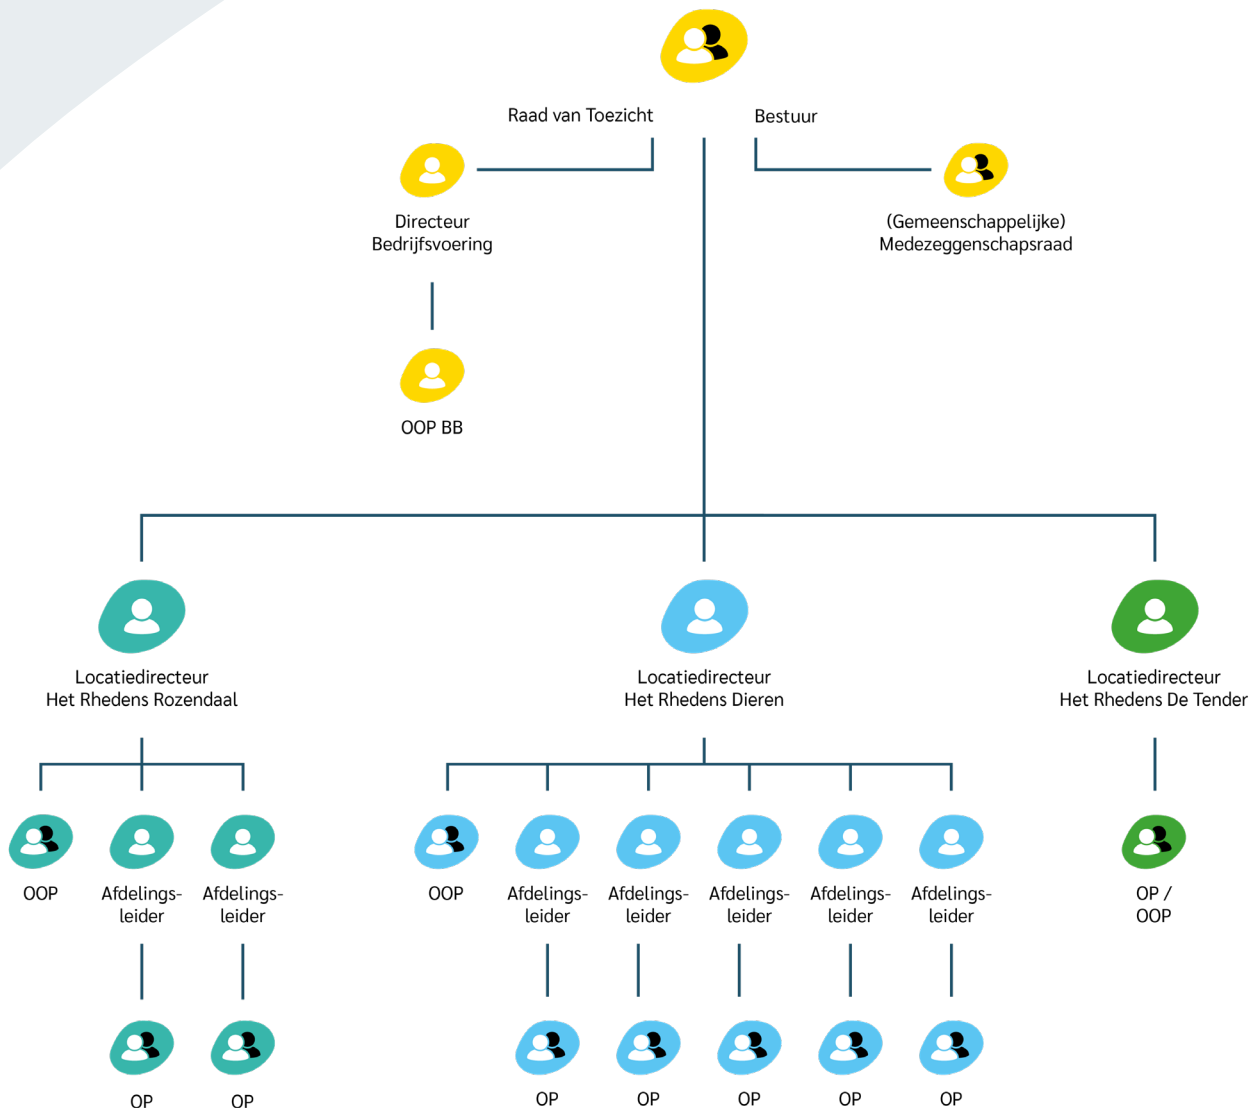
Raad van Toezicht

Bestuur

Directeur Bedrijfsvoering

(Gemeenschappelijke) Medezeggenschapsraad

OOP BB

Locatiedirecteur Het Rhedens Rozendaal

Locatiedirecteur Het Rhedens Dieren

Locatiedirecteur Het Rhedens De Tender

OOP

Afdelings-leider

Afdelings-leider

OOP

Afdelings-leider

Afdelings-leider

Afdelings-leider

Afdelings-leider

Afdelings-leider

OP / OOP

OP

OP

OP

OP

OP

OP

OP